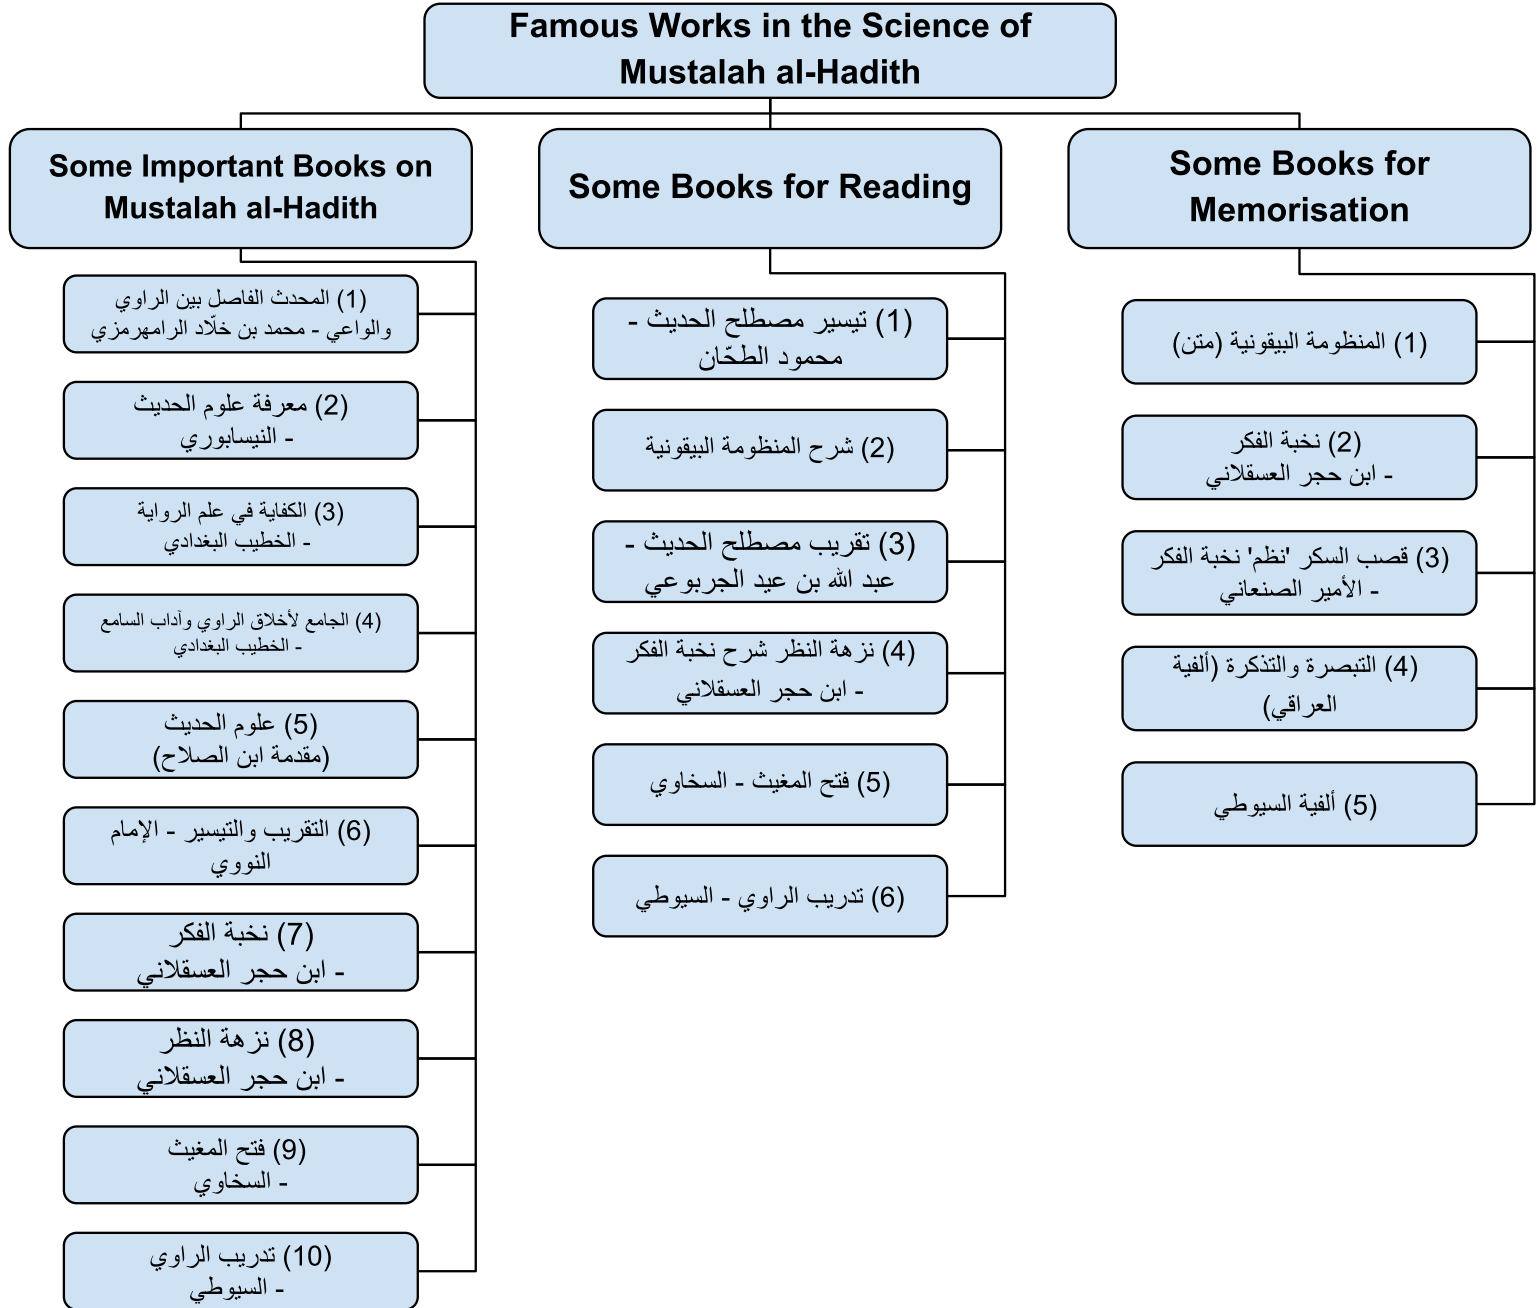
Famous Works in the Science of Mustalah al-Hadith

Some Important Books on Mustalah al-Hadith

(1) المحدث الفاصل بين الراوي والواعي - محمد بن خلّاد الرامهرمزي

(2) معرفة علوم الحديث - النيسابوري

(3) الكفاية في علم الرواية - الخطيب البغدادي

(4) الجامع لأخلاق الراوي وآداب السامع - الخطيب البغدادي

(5) علوم الحديث (مقدمة ابن الصلاح)

(6) التقريب والتيسير - الإمام النووي

(7) نخبة الفكر - ابن حجر العسقلاني

(8) نزهة النظر - ابن حجر العسقلاني

(9) فتح المغيث - السخاوي

(10) تدريب الراوي - السيوطي

Some Books for Reading

(1) تيسير مصطلح الحديث - محمود الطحّان

(2) شرح المنظومة البيقونية

(3) تقريب مصطلح الحديث - عبد الله بن عيد الجربوعي

(4) نزهة النظر شرح نخبة الفكر - ابن حجر العسقلاني

(5) فتح المغيث - السخاوي

(6) تدريب الراوي - السيوطي

Some Books for Memorisation

(1) المنظومة البيقونية (متن)

(2) نخبة الفكر - ابن حجر العسقلاني

(3) قصب السكر 'نظم' نخبة الفكر - الأمير الصنعاني

(4) التبصرة والتذكرة (ألفية العراقي)

(5) ألفية السيوطي